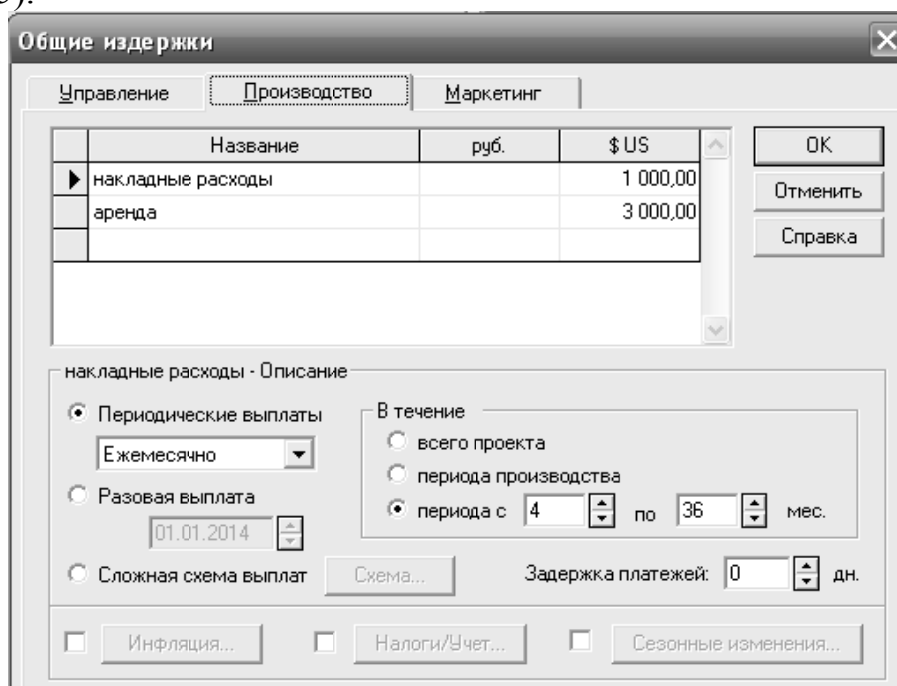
Общие издержки

Управление | Производство | Маркетинг

| | Название | руб. | $US |
|---|---|---|---|
| ▶ | накладные расходы | | 1 000,00 |
| | аренда | | 3 000,00 |
| | | | |

OK

Отменить

Справка

накладные расходы - Описание

Периодические выплаты

Ежемесячно

Разовая выплата

01.01.2014

Сложная схема выплат

Схема...

В течение

всего проекта

периода производства

периода с 4 по 36 мес.

Задержка платежей: 0 дн.

Инфляция...

Налоги/Учет...

Сезонные изменения...